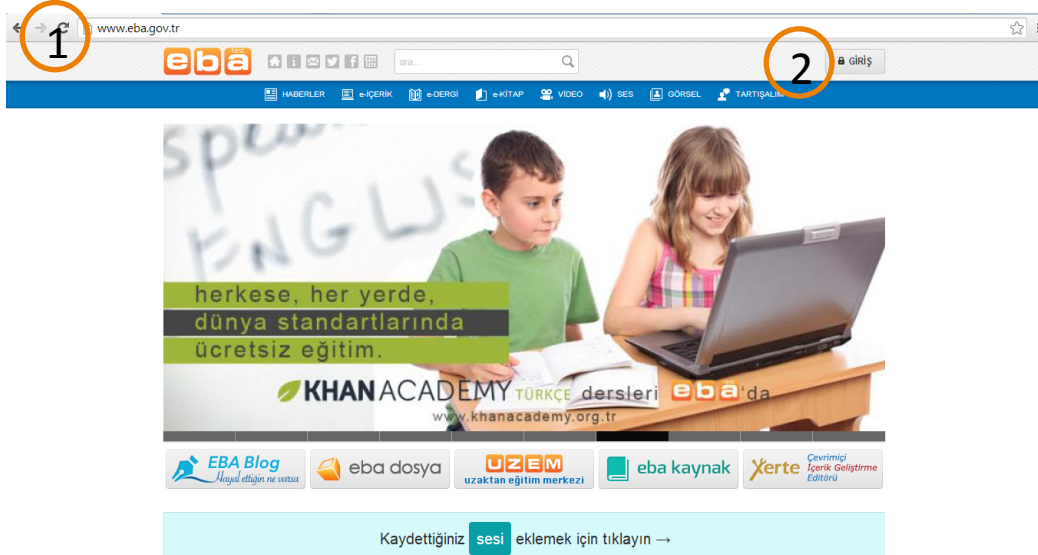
1

www.eba.gov.tr

eba beta

ara...

2

GİRİŞ

HABERLER e-İÇERİK e-DERGİ e-KİTAP VİDEO SES GÖRSEL TARTIŞALIM

herkese, her yerde,
dünya standartlarında
ücretsiz eğitim.

KHANACADEMY TÜRKÇE dersleri eba'da
www.khanacademy.org.tr

EBA Blog Hayal ettiğin ne varsa

eba dosya

UZEM uzaktan eğitim merkezi

eba kaynak

Xerte Çevrimiçi İçerik Geliştirme Editörü

Kaydettiğiniz sesi eklemek için tıklayın →